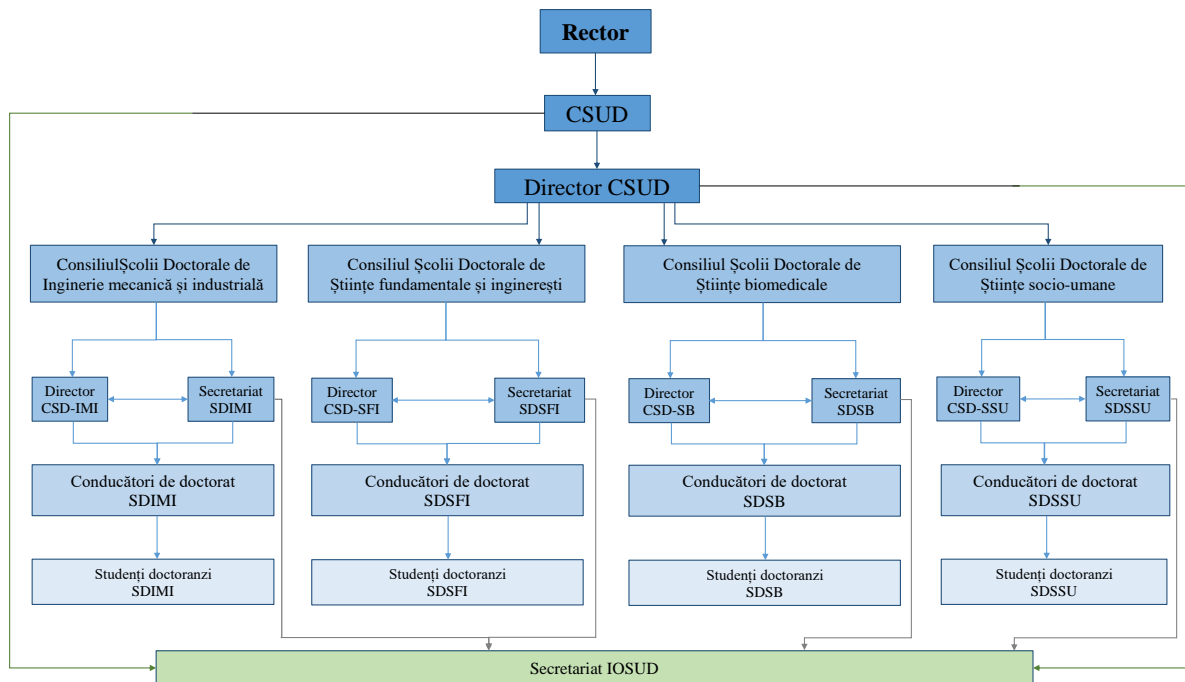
Rector

CSUD

Director CSUD

ConsiliulȘcolii Doctorale de Inginerie mecanică și industrială

Consiliul Școlii Doctorale de Științe fundamentale și inginerești

Consiliul Școlii Doctorale de Științe biomedicale

Consiliul Școlii Doctorale de Științe socio-umane

Director CSD-IMI

Secretariat SDIMI

Director CSD-SFI

Secretariat SDSFI

Director CSD-SB

Secretariat SDSB

Director CSD-SSU

Secretariat SDSSU

Conducători de doctorat SDIMI

Conducători de doctorat SDSFI

Conducători de doctorat SDSB

Conducători de doctorat SDSSU

Studenți doctoranzi SDIMI

Studenți doctoranzi SDSFI

Studenți doctoranzi SDSB

Studenți doctoranzi SDSSU

Secretariat IOSUD